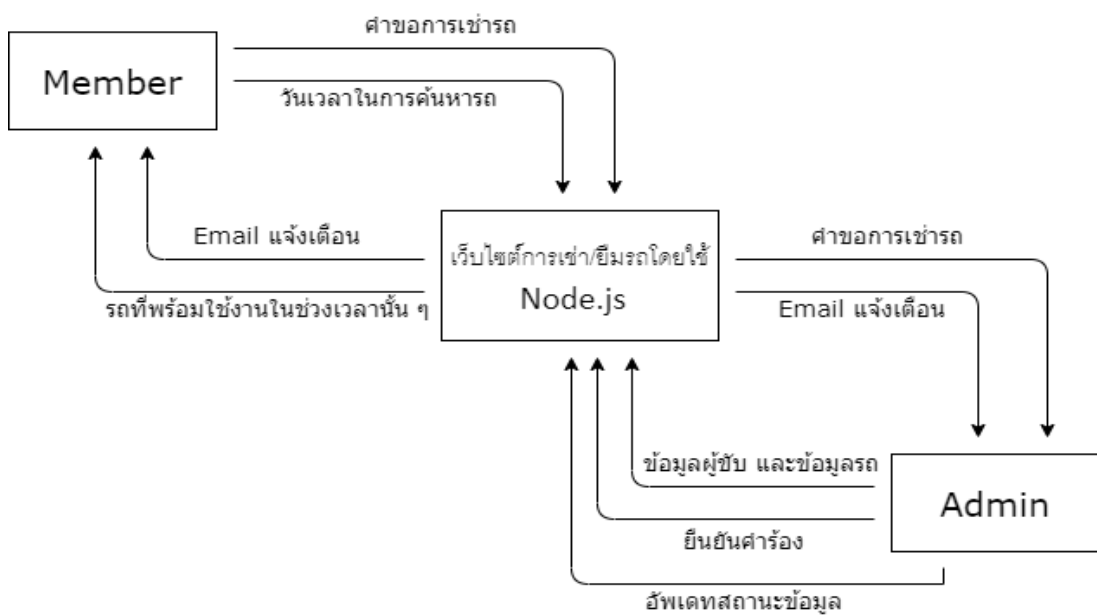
Member

ศาขอการเช่ารถ

วันเวลาในการค้นหารถ

Email แจ้งเตือน

รถที่พร้อมใช้งานในช่วงเวลานั้น ๆ

เว็บไซต์การเช่า/ยืมรถโดยใช้ Node.js

ศาขอการเช่ารถ

Email แจ้งเตือน

ข้อมูลผู้ขับ และข้อมูลรถ

ยืนยันศาร้อง

อัพเดทสถานะข้อมูล

Admin